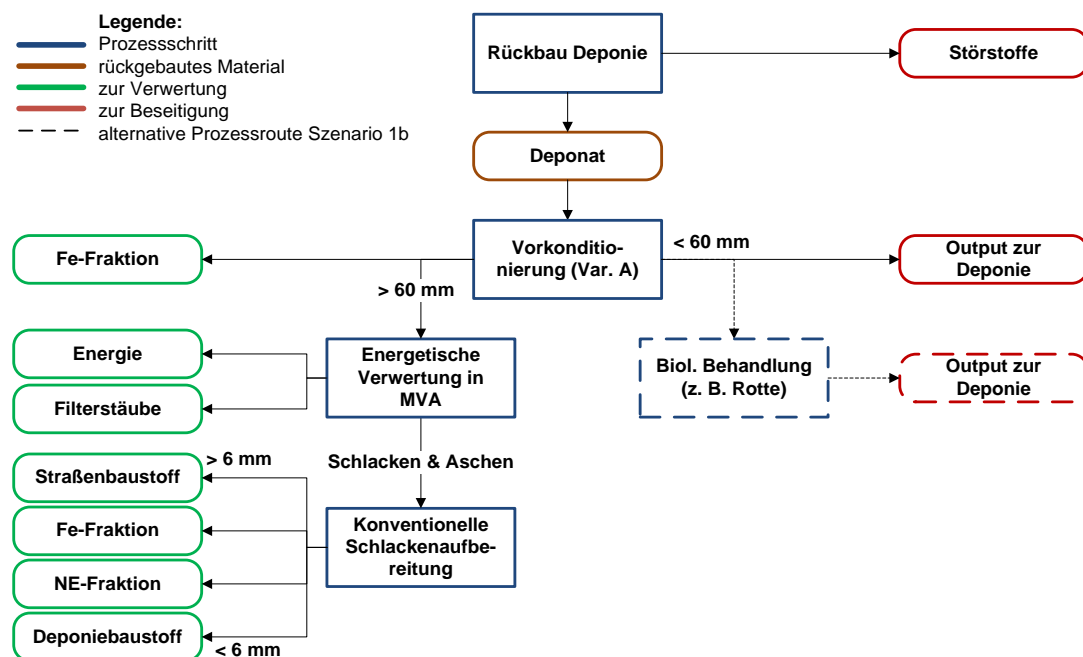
Legende:
Prozessschritt
rückgebautes Material
zur Verwertung
zur Beseitigung
alternative Prozessroute Szenario 1b

Rückbau Deponie

Störstoffe

Deponat

Vorkonditionierung (Var. A)

< 60 mm

Output zur Deponie

Fe-Fraktion

> 60 mm

Energie

Filterstäube

Energetische Verwertung in MVA

Biol. Behandlung (z. B. Rotte)

Output zur Deponie

> 6 mm

Straßenbaustoff

Schlacken & Aschen

Fe-Fraktion

Konventionelle Schlackenaufbereitung

NE-Fraktion

Deponiebaustoff

< 6 mm